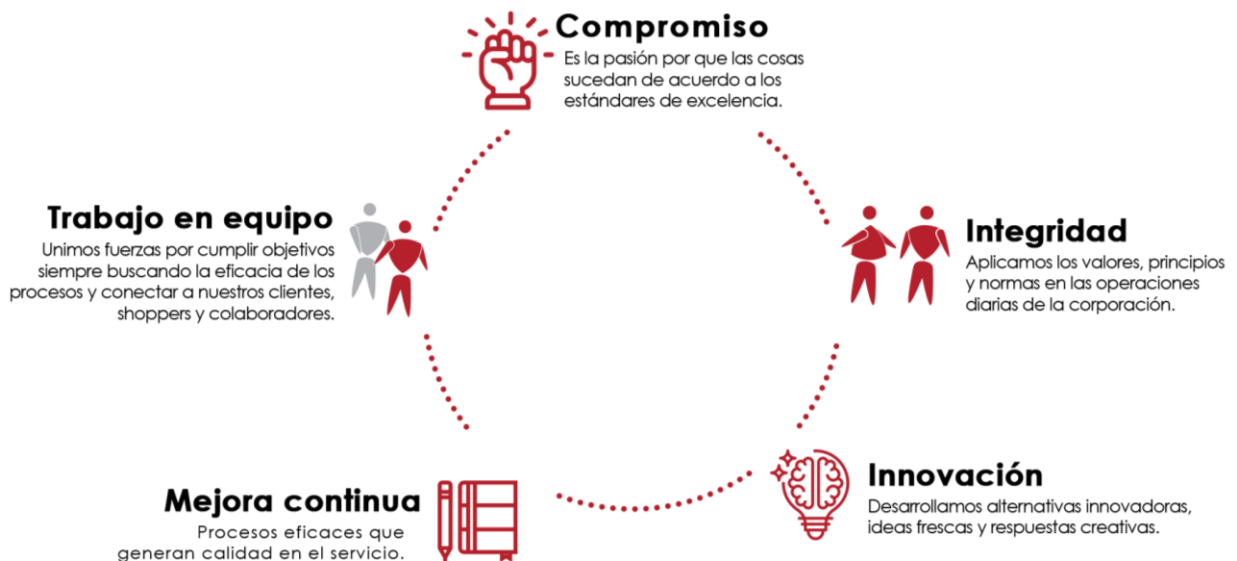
Compromiso
Es la pasión por que las cosas sucedan de acuerdo a los estándares de excelencia.

Trabajo en equipo
Unimos fuerzas por cumplir objetivos siempre buscando la eficacia de los procesos y conectar a nuestros clientes, shoppers y colaboradores.

Integridad
Aplicamos los valores, principios y normas en las operaciones diarias de la corporación.

Mejora continua
Procesos eficaces que generan calidad en el servicio.

Innovación
Desarrollamos alternativas innovadoras, ideas frescas y respuestas creativas.